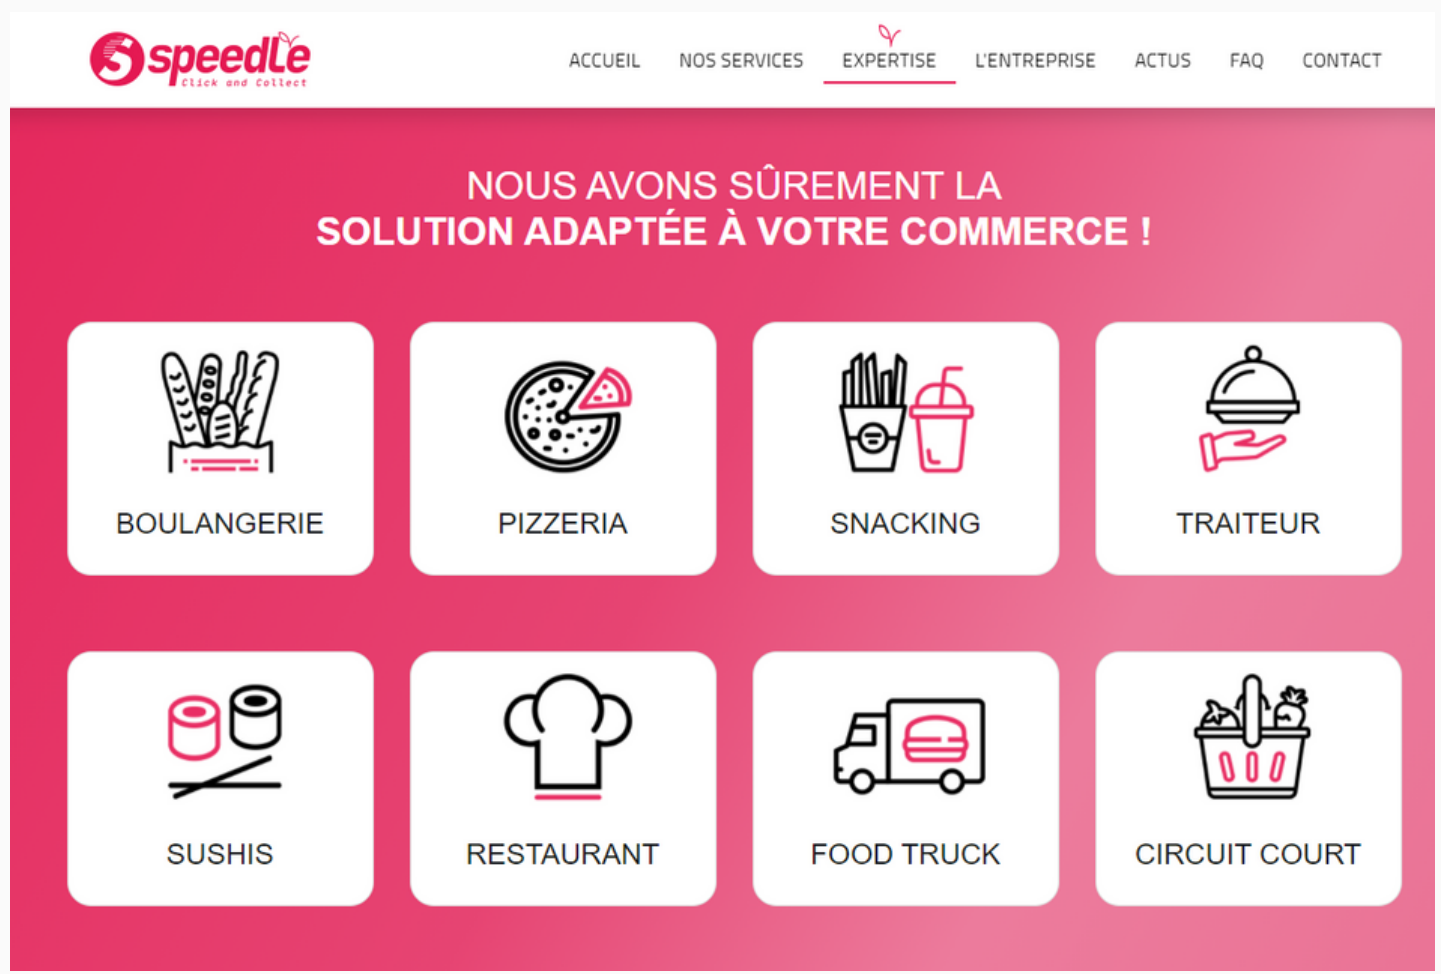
speedle
Click and Collect

ACCUEIL NOS SERVICES EXPERTISE L'ENTREPRISE ACTUS FAQ CONTACT

NOUS AVONS SÛREMENT LA
SOLUTION ADAPTÉE À VOTRE COMMERCE !

BOULANGERIE

PIZZERIA

SNACKING

TRAITEUR

SUSHIS

RESTAURANT

FOOD TRUCK

CIRCUIT COURT